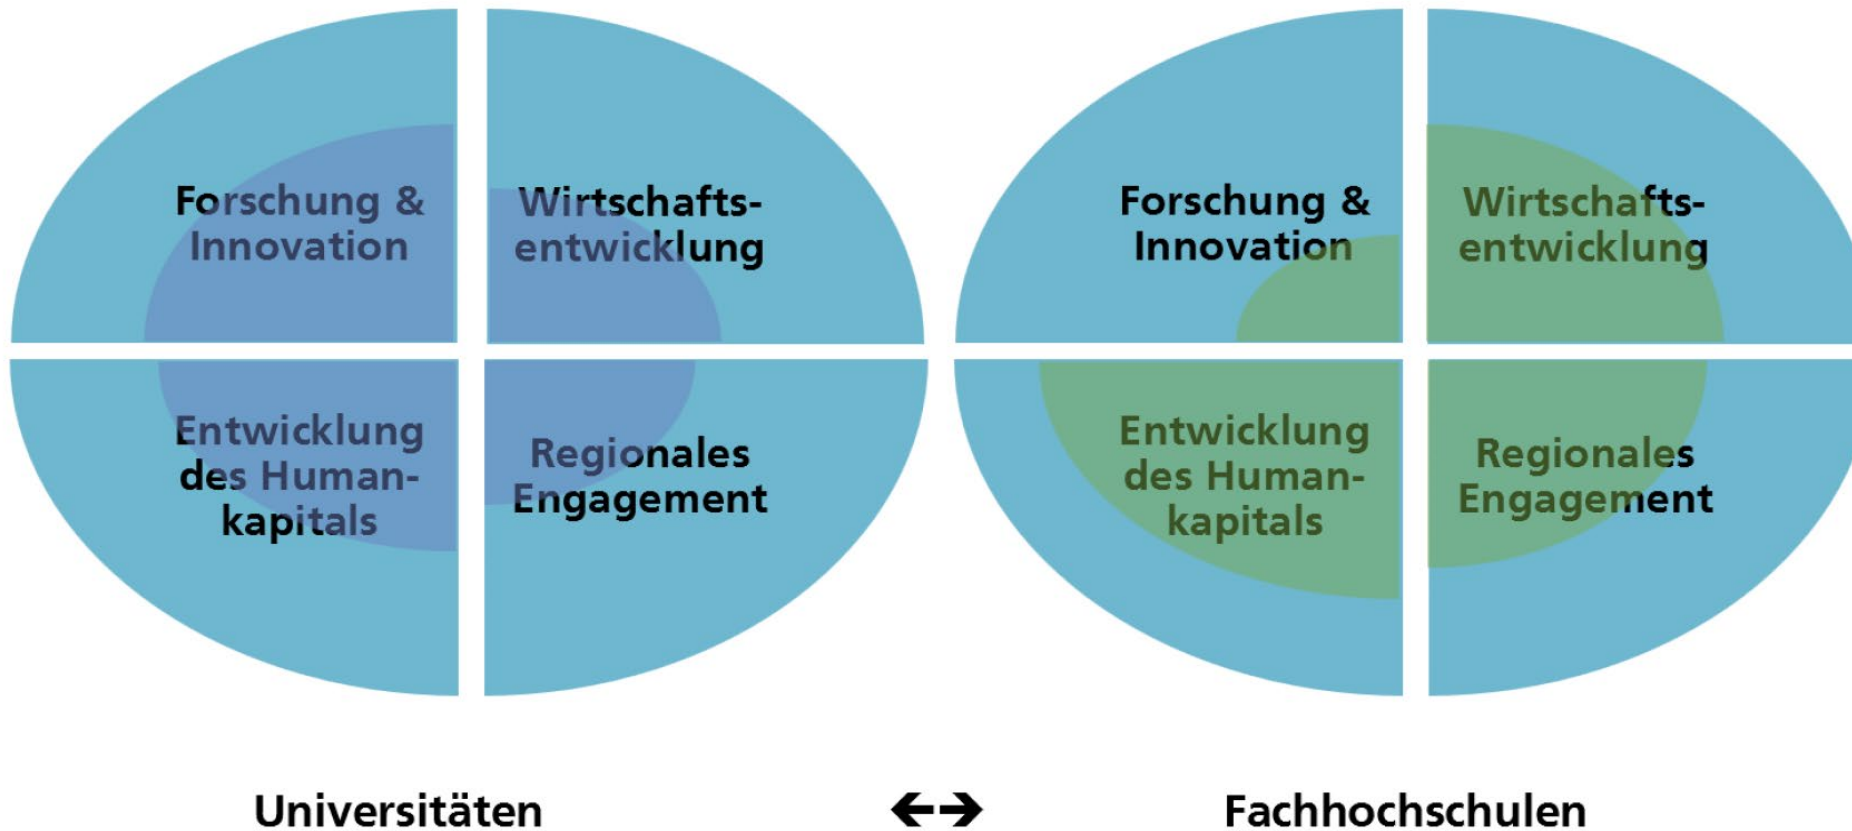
Forschung & Innovation

Wirtschaftsentwicklung

Entwicklung des Humankapitals

Regionales Engagement

Forschung & Innovation

Wirtschaftsentwicklung

Entwicklung des Humankapitals

Regionales Engagement

Universitäten ↔ Fachhochschulen